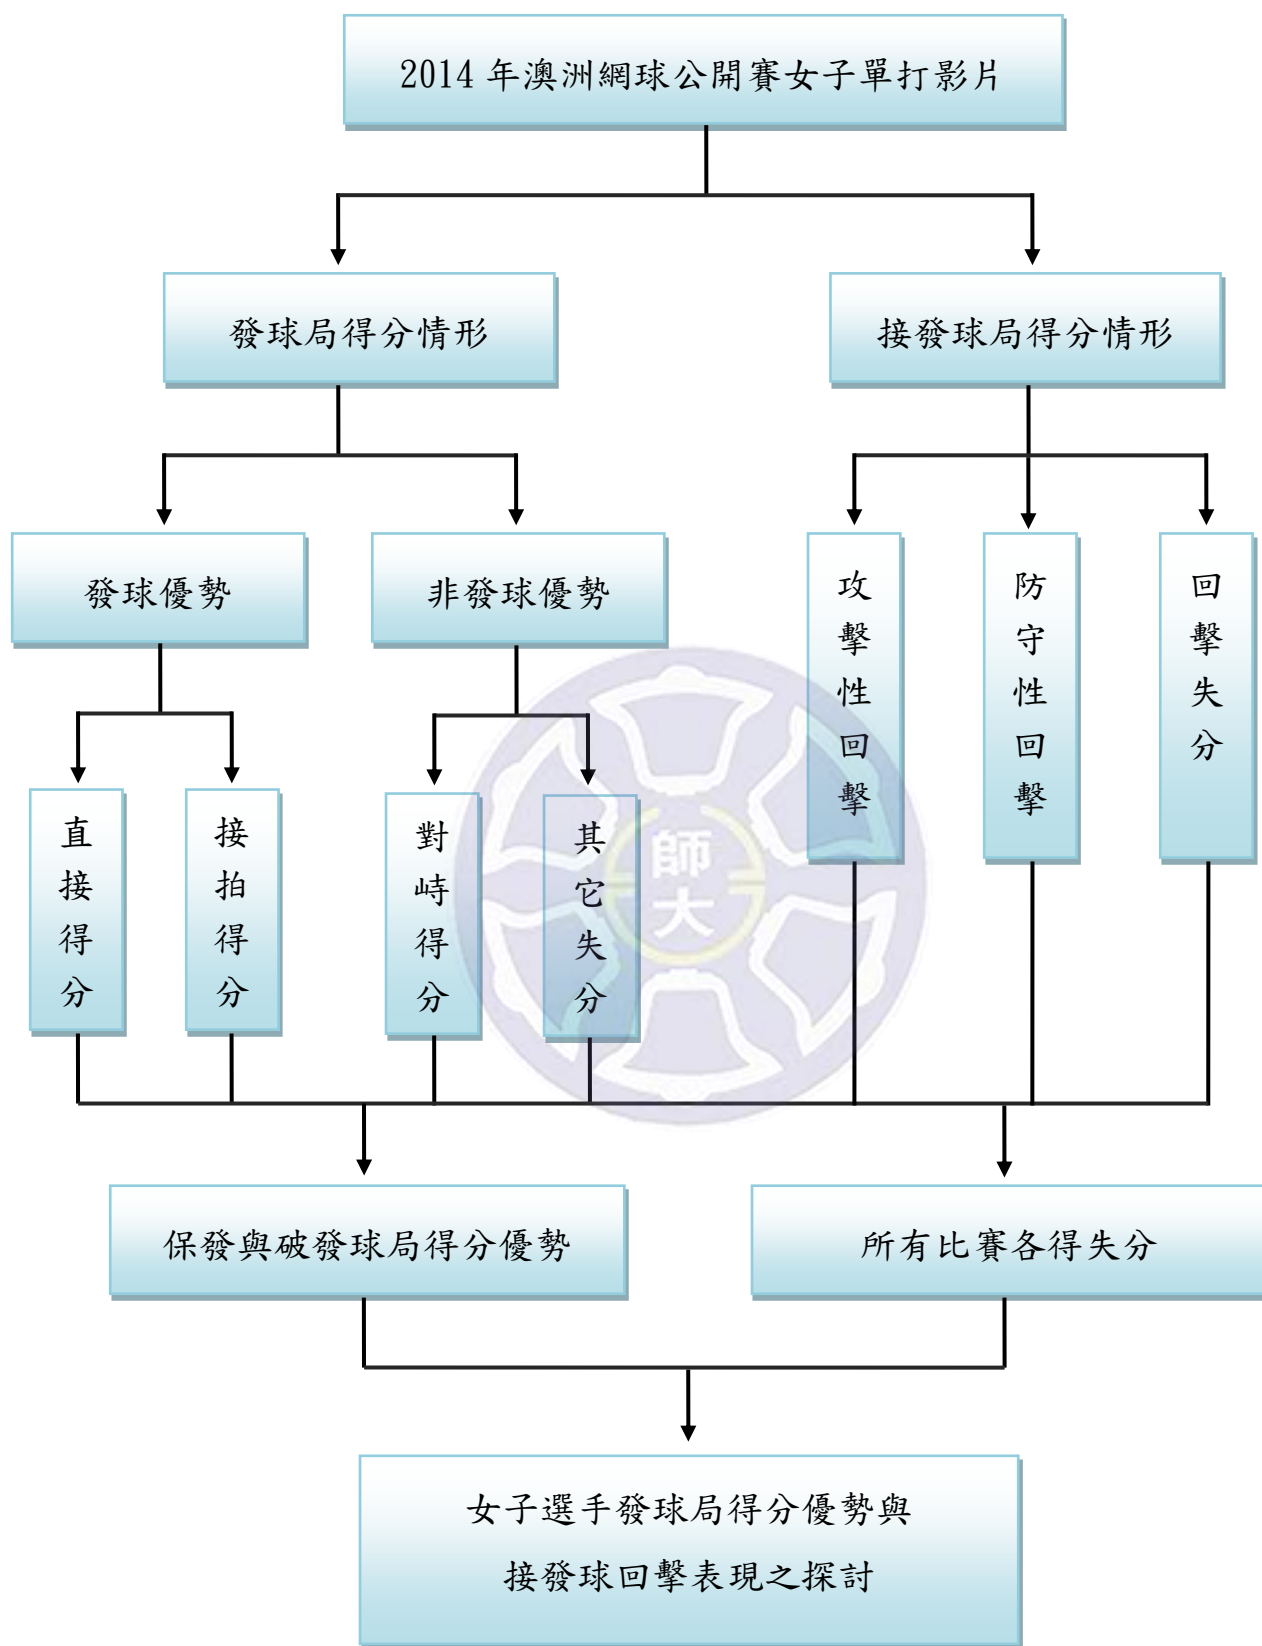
2014 年澳洲網球公開賽女子單打影片

發球局得分情形

接發球局得分情形

發球優勢

非發球優勢

攻擊性回擊

防守性回擊

回擊失分

直接得分

接拍得分

對峙得分

其它失分

師大

保發與破發球局得分優勢

所有比賽各得失分

女子選手發球局得分優勢與接發球回擊表現之探討